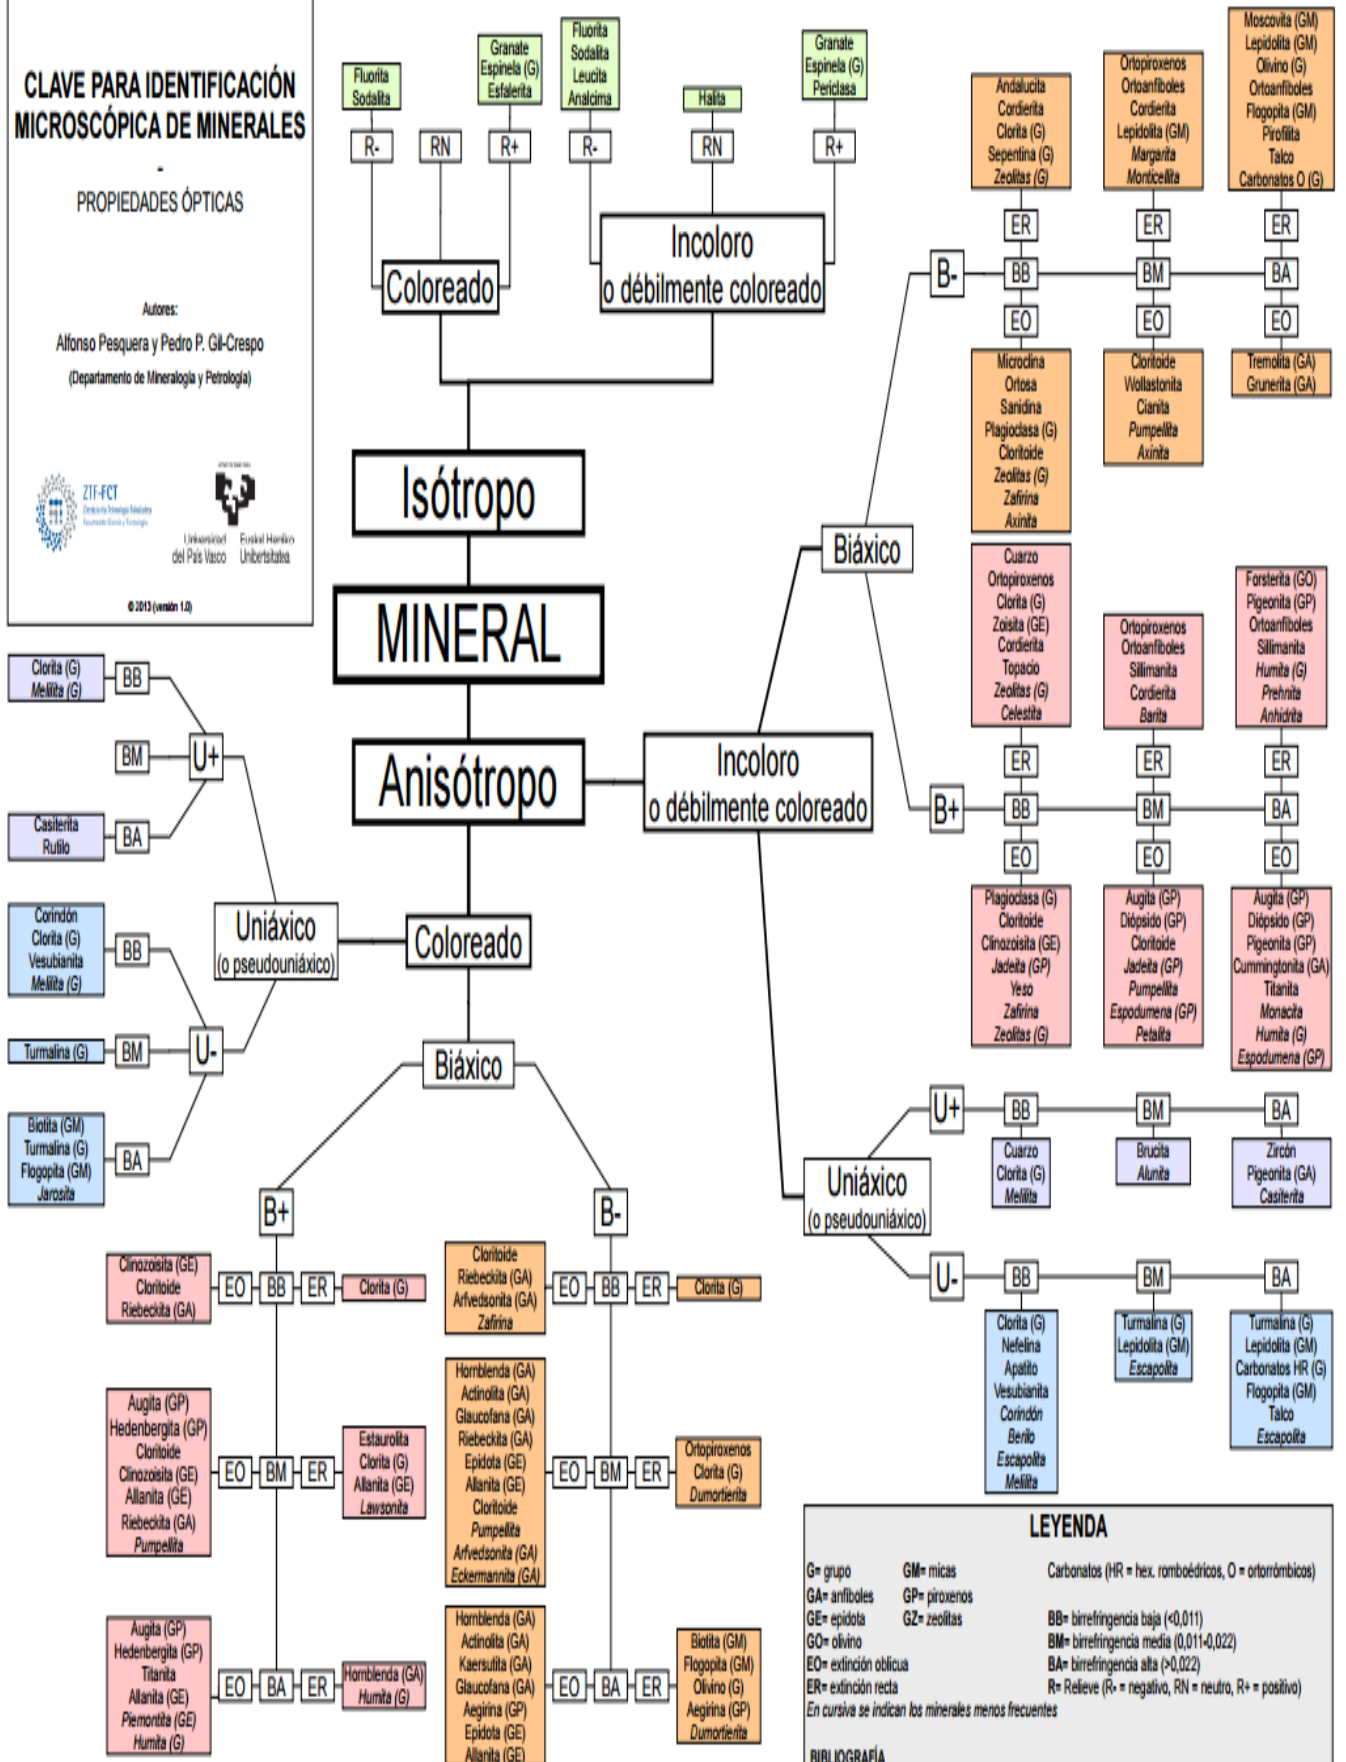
CLAVE PARA IDENTIFICACIÓN MICROSCÓPICA DE MINERALES
-
PROPIEDADES ÓPTICAS

Autores:
Alfonso Pesquera y Pedro P. Gil-Crespo
(Departamento de Mineralogía y Petrología)

ZTF-FCT
Universidad del País Vasco Euskal Herriko Unibertsitatea

© 2013 (versión 1.0)

MINERAL

Isótropo

Coloreado
Fluorita Sodalita — R-
RN
Granate Espinela (G) Esfalerita — R+

Incoloro o débilmente coloreado
Fluorita Sodalita Leucita Analcima — R-
Halita — RN
Granate Espinela (G) Periclasa — R+

Anisótropo

Coloreado

Uniáxico (o pseudouniáxico)

U+
BB — Clorita (G) *Melilita (G)*
BM
BA — Casiterita Rutilo

U-
BB — Corindón Clorita (G) Vesubianita *Melilita (G)*
BM — Turmalina (G)
BA — Biotita (GM) Turmalina (G) Flogopita (GM) *Jarosita*

Biáxico

B+
EO — Clinozoisita (GE) Cloritoide Riebeckita (GA) | BB | ER — Clorita (G)
EO — Augita (GP) Hedenbergita (GP) Cloritoide Clinozoisita (GE) Allanita (GE) Riebeckita (GA) *Pumpellita* | BM | ER — Estaurolita Clorita (G) Allanita (GE) *Lawsonita*
EO — Augita (GP) Hedenbergita (GP) Titanita Allanita (GE) *Piemontita (GE)* *Humita (G)* | BA | ER — Hornblenda (GA) *Humita (G)*

B-
EO — Cloritoide Riebeckita (GA) Arfvedsonita (GA) *Zafirina* | BB | ER — Clorita (G)
EO — Hornblenda (GA) Actinolita (GA) Glaucofana (GA) Riebeckita (GA) Epidota (GE) Allanita (GE) Cloritoide *Pumpellita* *Arfvedsonita (GA)* *Eckermannita (GA)* | BM | ER — Ortopiroxenos Clorita (G) *Dumortierita*
EO — Hornblenda (GA) Actinolita (GA) Kaersutita (GA) Glaucofana (GA) Aegirina (GP) Epidota (GE) Allanita (GE) | BA | ER — Biotita (GM) Flogopita (GM) Olivino (G) Aegirina (GP) *Dumortierita*

Incoloro o débilmente coloreado

Biáxico

B-
BB — ER: Andalucita Cordierita Clorita (G) Serpentina (G) *Zeolitas (G)* — EO: Microclina Ortosa Sanidina Plagioclasa (G) Cloritoide *Zeolitas (G)* *Zafirina* *Axinita*
BM — ER: Ortopiroxenos Ortoanfíboles Cordierita Lepidolita (GM) *Margarita* *Monticellita* — EO: Cloritoide Wollastonita Cianita *Pumpellita* *Axinita*
BA — ER: Moscovita (GM) Lepidolita (GM) Olivino (G) Ortoanfíboles Flogopita (GM) Pirofilita Talco Carbonatos O (G) — EO: Tremolita (GA) Grunerita (GA)

B+
BB — ER: Cuarzo Ortopiroxenos Clorita (G) Zoisita (GE) Cordierita Topacio *Zeolitas (G)* *Celestita* — EO: Plagioclasa (G) Cloritoide Clinozoisita (GE) *Jadeita (GP)* *Yeso* *Zafirina* *Zeolitas (G)*
BM — ER: Ortopiroxenos Ortoanfíboles Sillimanita Cordierita *Barita* — EO: Augita (GP) Diópsido (GP) Cloritoide *Jadeita (GP)* *Pumpellita* *Espodumena (GP)* *Petalita*
BA — ER: Forsterita (GO) Pigeonita (GP) Ortoanfíboles Sillimanita *Humita (G)* *Prehnita* *Anhidrita* — EO: Augita (GP) Diópsido (GP) Pigeonita (GP) Cummingtonita (GA) Titanita *Monacita* *Humita (G)* *Espodumena (GP)*

Uniáxico (o pseudouniáxico)

U+
BB — Cuarzo Clorita (G) *Melilita*
BM — Brucita *Alunita*
BA — Zircón Pigeonita (GA) *Casiterita*

U-
BB — Clorita (G) Nefelina Apatito Vesubianita *Corindón* *Berilo* *Escapolita* *Melilita*
BM — Turmalina (G) Lepidolita (GM) *Escapolita*
BA — Turmalina (G) Lepidolita (GM) Carbonatos HR (G) Flogopita (GM) Talco *Escapolita*

LEYENDA
G= grupo GM= micas Carbonatos (HR = hex. romboédricos, O = ortorrómbicos)
GA= anfíboles GP= piroxenos
GE= epidota GZ= zeolitas BB= birrefringencia baja (<0,011)
GO= olivino BM= birrefringencia media (0,011-0,022)
EO= extinción oblicua BA= birrefringencia alta (>0,022)
ER= extinción recta R= Relieve (R- = negativo, RN = neutro, R+ = positivo)
*En cursiva se indican los minerales menos frecuentes*

BIBLIOGRAFÍA